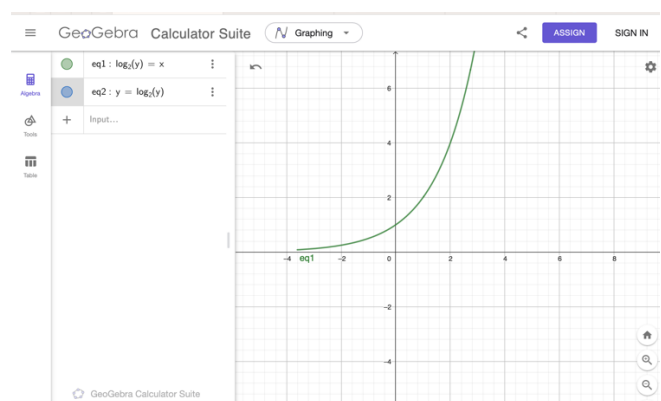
GeoGebra Calculator Suite

Graphing

ASSIGN

SIGN IN

Algebra

Tools

Table

eq1 : $\log_2(y) = x$

eq2 : $y = \log_2(y)$

Input...

GeoGebra Calculator Suite

eq1

−4

−2

0

2

4

6

8

6

4

2

−2

−4